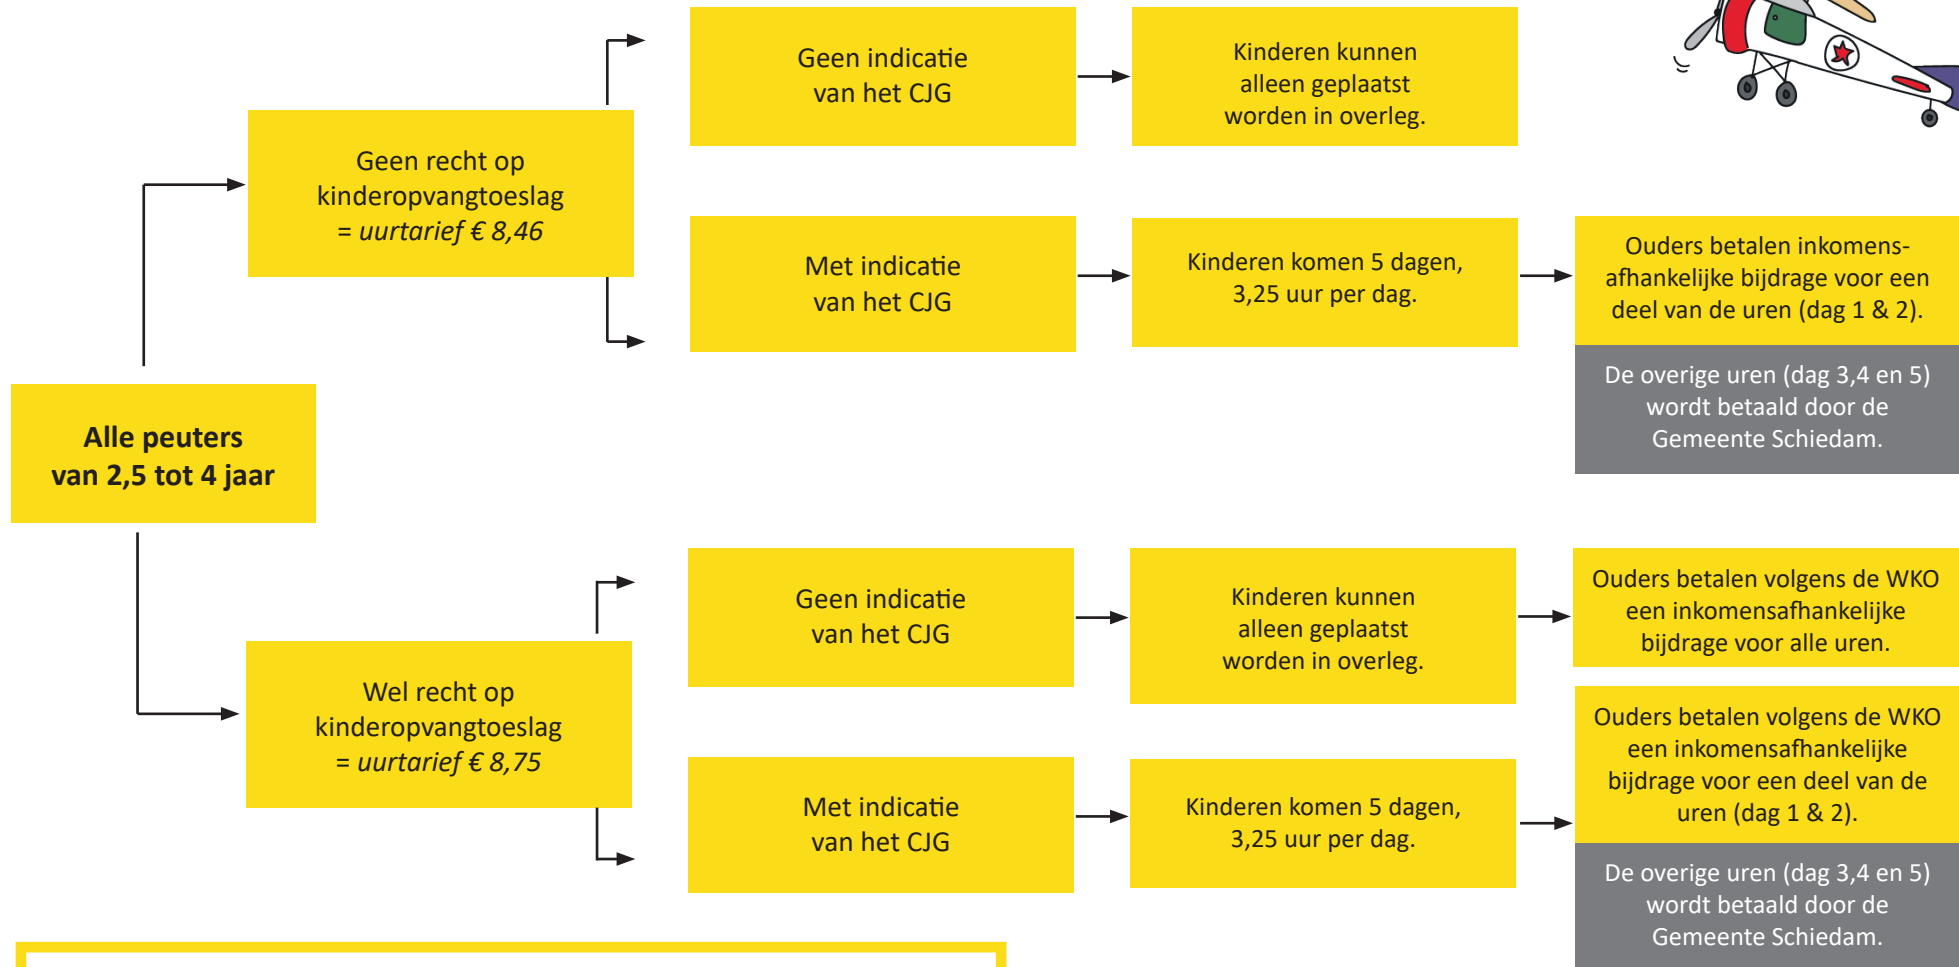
Alle peuters van 2,5 tot 4 jaar

Geen recht op kinderopvangtoeslag = *uurtarief € 8,46*

Geen indicatie van het CJG

Kinderen kunnen alleen geplaatst worden in overleg.

Met indicatie van het CJG

Kinderen komen 5 dagen, 3,25 uur per dag.

Ouders betalen inkomensafhankelijke bijdrage voor een deel van de uren (dag 1 & 2).

De overige uren (dag 3,4 en 5) wordt betaald door de Gemeente Schiedam.

Wel recht op kinderopvangtoeslag = *uurtarief € 8,75*

Geen indicatie van het CJG

Kinderen kunnen alleen geplaatst worden in overleg.

Ouders betalen volgens de WKO een inkomensafhankelijke bijdrage voor alle uren.

Met indicatie van het CJG

Kinderen komen 5 dagen, 3,25 uur per dag.

Ouders betalen volgens de WKO een inkomensafhankelijke bijdrage voor een deel van de uren (dag 1 & 2).

De overige uren (dag 3,4 en 5) wordt betaald door de Gemeente Schiedam.